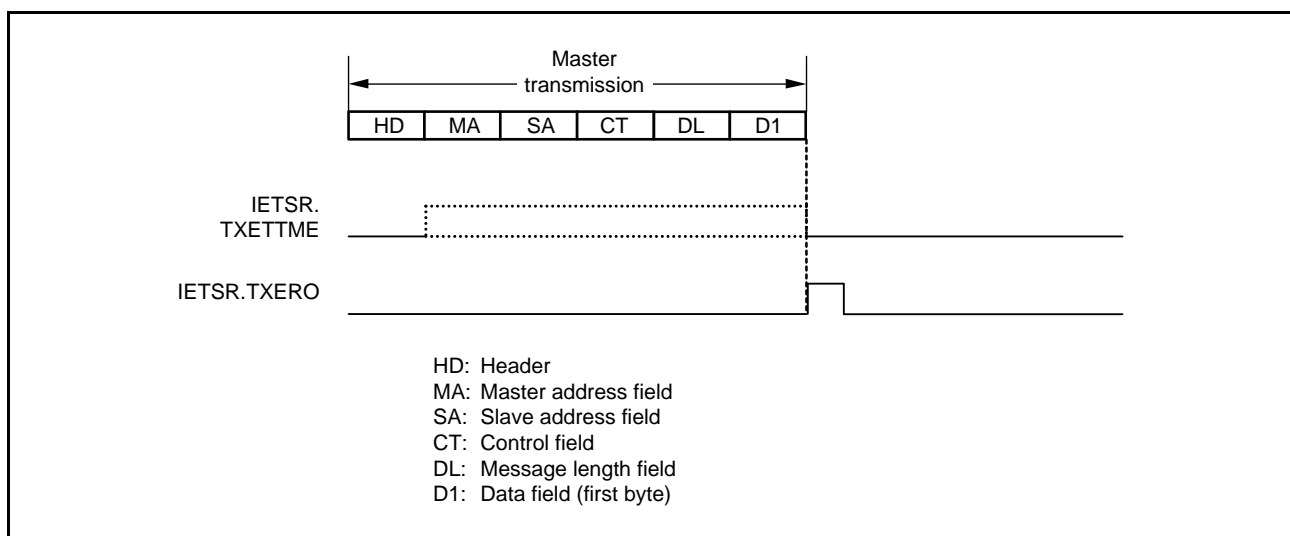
Master
transmission

| HD | MA | SA | CT | DL | D1 |
|---|---|---|---|---|---|

IETSR.
TXETTME

IETSR.TXERO

HD: Header
MA: Master address field
SA: Slave address field
CT: Control field
DL: Message length field
D1: Data field (first byte)